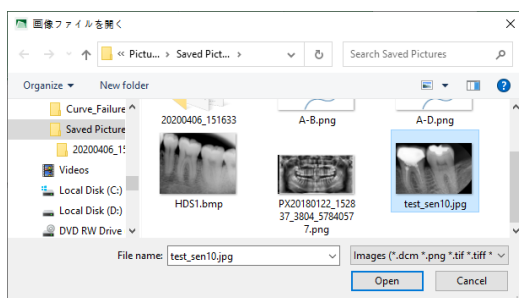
画像ファイルを開く

« Pictu... › Saved Pict... ›

Search Saved Pictures

Organize ▾ New folder

Curve_Failure
Saved Picture
20200406_15
Videos
Local Disk (C:)
Local Disk (D:)
DVD RW Drive

20200406_151633
A-B.png
A-D.png
HDS1.bmp
PX20180122_152837_3804_57840577.png
test_sen10.jpg

File name: test_sen10.jpg
Images (*.dcm *.png *.tif *.tiff *
Open
Cancel